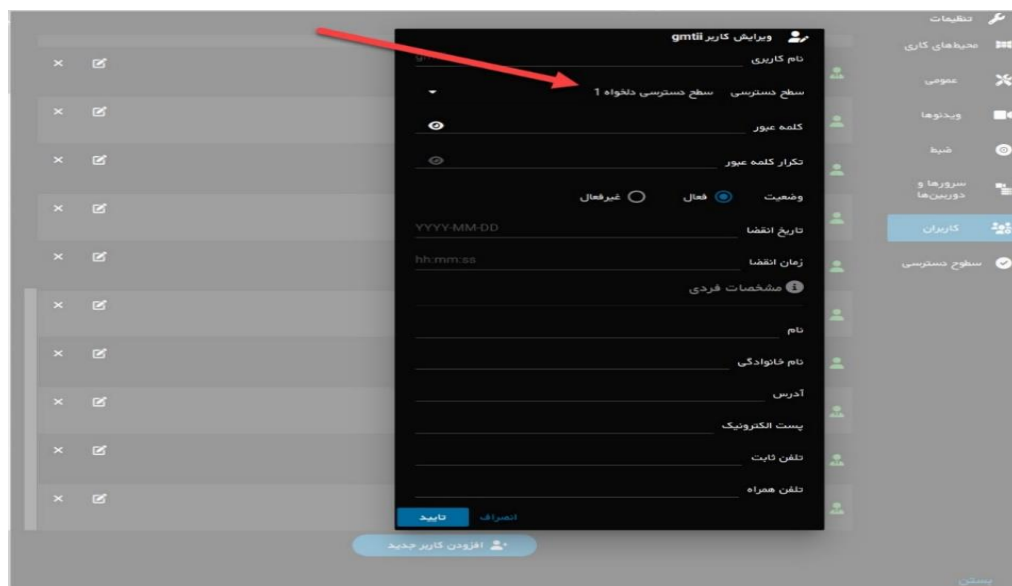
تنظیمات
محیط‌های کاری
عمومی
ویدئوها
ضبط
سرورها و دوربین‌ها
کاربران
سطوح دسترسی

ویرایش کاربر gmtii
نام کاربری
سطح دسترسی سطح دسترسی دلخواه 1
کلمه عبور
تکرار کلمه عبور
وضعیت فعال غیرفعال
تاریخ انقضا YYYY-MM-DD
زمان انقضا hh:mm:ss
مشخصات فردی
نام
نام خانوادگی
آدرس
پست الکترونیک
تلفن ثابت
تلفن همراه
انصراف تایید

افزودن کاربر جدید
بستن